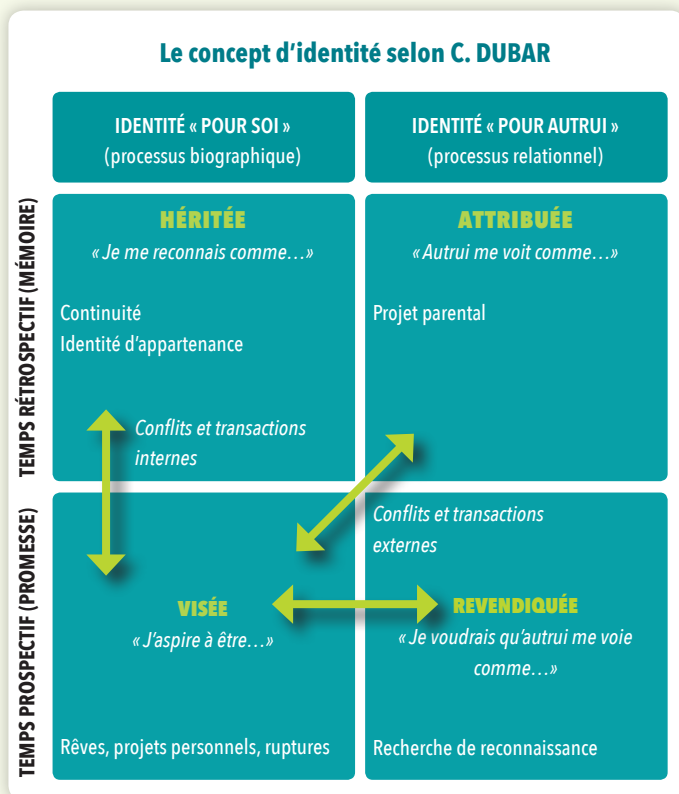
Le concept d'identité selon C. DUBAR

| | IDENTITÉ « POUR SOI » (processus biographique) | IDENTITÉ « POUR AUTRUI » (processus relationnel) |
|---|---|---|
| TEMPS RÉTROSPECTIF (MÉMOIRE) | HÉRITÉE<br>« Je me reconnais comme… »<br>Continuité<br>Identité d'appartenance | ATTRIBUÉE<br>« Autrui me voit comme… »<br>Projet parental |
| TEMPS PROSPECTIF (PROMESSE) | VISÉE<br>« J'aspire à être… »<br>Rêves, projets personnels, ruptures | REVENDIQUÉE<br>« Je voudrais qu'autrui me voie comme… »<br>Recherche de reconnaissance |

Conflits et transactions internes

Conflits et transactions externes